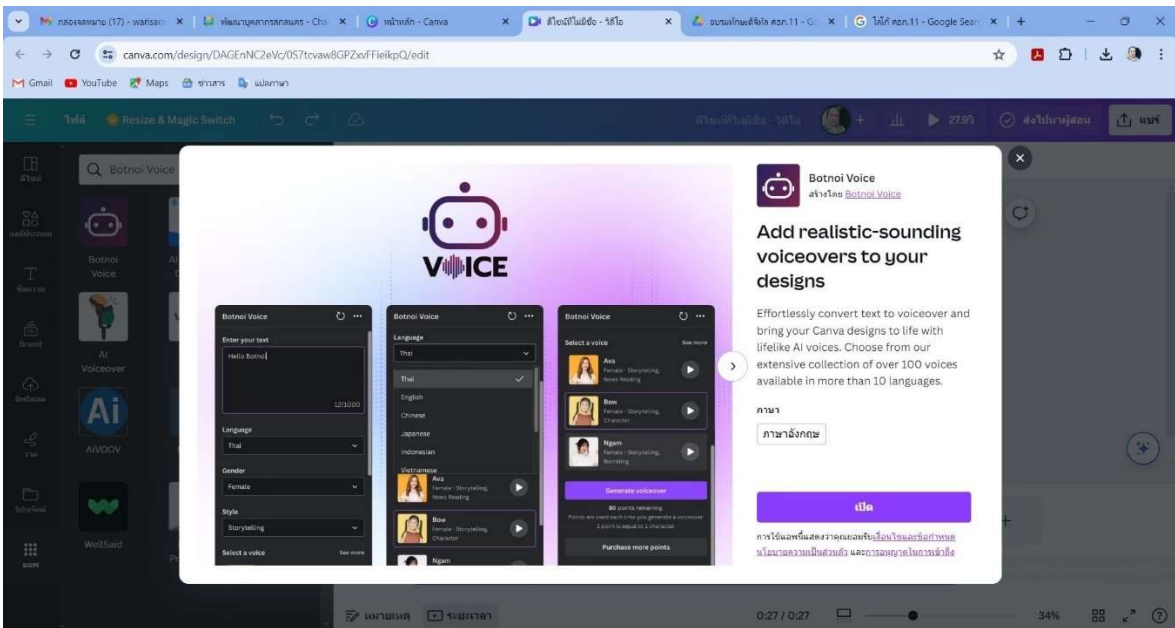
กล่องจดหมาย (17) - warisara | พัฒนาบุคลากรสกลนคร - Cha | หน้าหลัก - Canva | สื่อมัลติมีเดีย - วิดีโอ | อบรมโคแชติจิทัล สกร.11 - Go | ไม่ใช่ สกร.11 - Google Search

canva.com/design/DAGEnNC2eVc/0S7tcvaw8GPZxvFFeikpQ/edit

Gmail YouTube Maps ข่าวสาร แปลภาษา

ไฟล์ Resize & Magic Switch 27.9วิ ส่งไปนำผู้สอน แชร์

Q Botnoi Voice

Botnoi Voice

AI Voiceover

AiVOOV

WellSaid

VOICE

Botnoi Voice
Enter your text
Hello Botnoi
12/1000
Language
Thai
Gender
Female
Style
Storytelling
Select a voice See more

Botnoi Voice
Language
Thai
Thai
English
Chinese
Japanese
Indonesian
Vietnamese
Ava
Female · Storytelling, News Reading
Bow
Female · Storytelling, Character
Ngam

Botnoi Voice
Select a voice See more
Ava
Female · Storytelling, News Reading
Bow
Female · Storytelling, Character
Ngam
Female · Storytelling, Narrating
Generate voiceover
80 points remaining
Points are used each time you generate a voiceover
1 point is equal to 1 character
Purchase more points

Botnoi Voice
สร้างโดย Botnoi Voice

Add realistic-sounding voiceovers to your designs

Effortlessly convert text to voiceover and bring your Canva designs to life with lifelike AI voices. Choose from our extensive collection of over 100 voices available in more than 10 languages.

ภาษา
ภาษาอังกฤษ

เปิด

การใช้แอพนี้แสดงว่าคุณยอมรับเงื่อนไขและข้อกำหนด นโยบายความเป็นส่วนตัว และการอนุญาตในการเข้าถึง

หมายเหตุ ระยะเวลา 0:27 / 0:27 34%